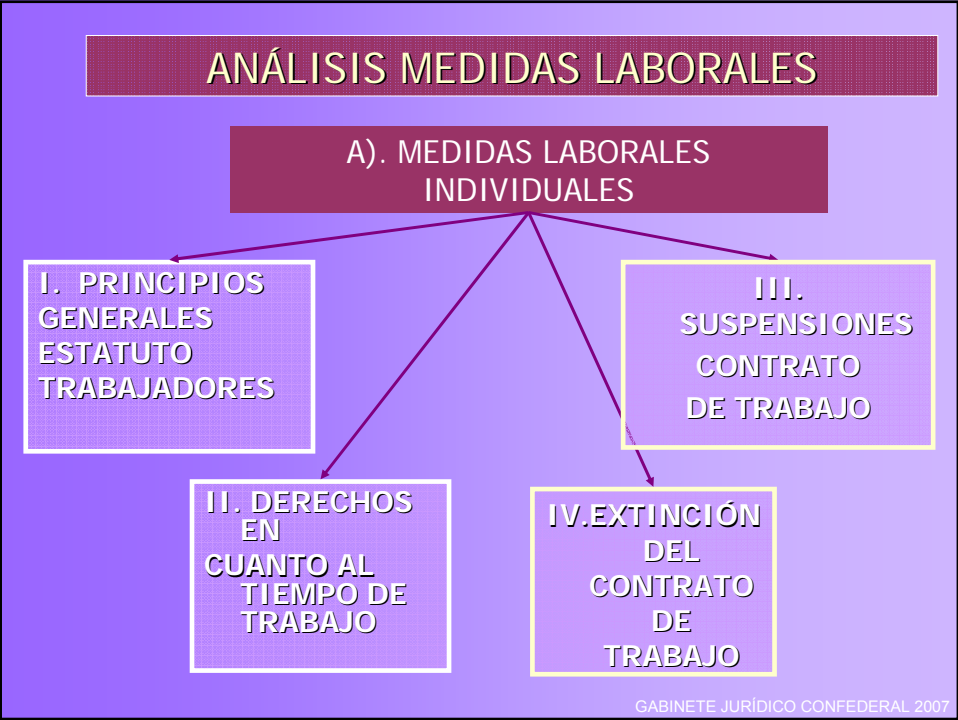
ANÁLISIS MEDIDAS LABORALES

A). MEDIDAS LABORALES INDIVIDUALES

I. PRINCIPIOS GENERALES ESTATUTO TRABAJADORES

III. SUSPENSIONES CONTRATO DE TRABAJO

II. DERECHOS EN CUANTO AL TIEMPO DE TRABAJO

IV.EXTINCIÓN DEL CONTRATO DE TRABAJO

GABINETE JURÍDICO CONFEDERAL 2007